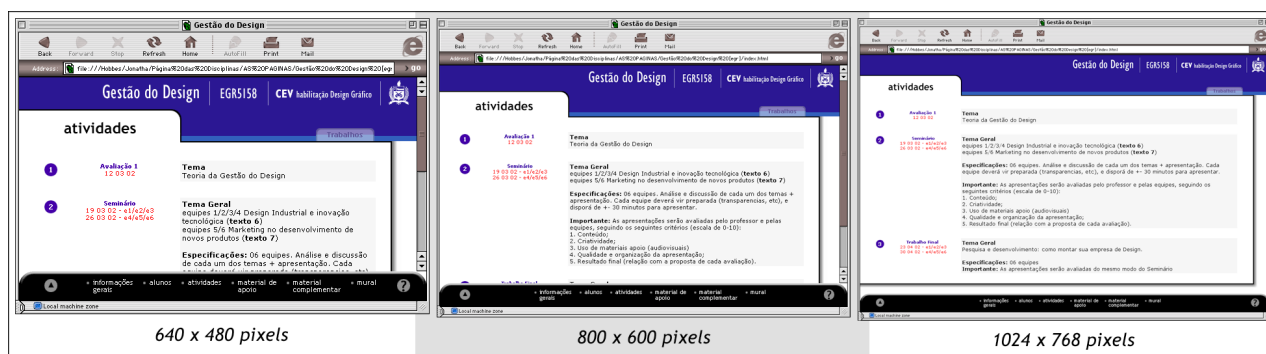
Gestão do Design

Back Forward Stop Refresh Home AutoFill Print Mail

Address: file:///Hobbes/Jonatha/Página%20das%20Disciplinas/AS%20PAGINAS/Gestão%20do%20Design%20[egr

Gestão do Design | EGR5158 | CEV habilitação Design Gráfico

atividades

Trabalhos

1 Avaliação 1 12 03 02 Tema Teoria da Gestão do Design

2 Seminário 19 03 02 - e1/e2/e3 26 03 02 - e4/e5/e6 Tema Geral equipes 1/2/3/4 Design Industrial e inovação tecnológica (texto 6) equipes 5/6 Marketing no desenvolvimento de novos produtos (texto 7)

Especificações: 06 equipes. Análise e discussão de cada um dos temas + apresentação. Cada equipe deverá vir preparada (transparencias, etc)

informações gerais • alunos • atividades • material de apoio • material complementar • mural

Local machine zone

640 x 480 pixels

Gestão do Design

Back Forward Stop Refresh Home AutoFill Print Mail

Address: file:///Hobbes/Jonatha/Página%20das%20Disciplinas/AS%20PAGINAS/Gestão%20do%20Design%20[egr]/index.html

Gestão do Design | EGR5158 | CEV habilitação Design Gráfico

atividades

Trabalhos

1 Avaliação 1 12 03 02 Tema Teoria da Gestão do Design

2 Seminário 19 03 02 - e1/e2/e3 26 03 02 - e4/e5/e6 Tema Geral equipes 1/2/3/4 Design Industrial e inovação tecnológica (texto 6) equipes 5/6 Marketing no desenvolvimento de novos produtos (texto 7)

Especificações: 06 equipes. Análise e discussão de cada um dos temas + apresentação. Cada equipe deverá vir preparada (transparencias, etc), e disporá de +- 30 minutos para apresentar.

Importante: As apresentações serão avaliadas pelo professor e pelas equipes, seguindo os seguintes critérios (escala de 0-10): 1. Conteúdo; 2. Criatividade; 3. Uso de materiais apoio (audiovisuais) 4. Qualidade e organização da apresentação; 5. Resultado final (relação com a proposta de cada avaliação).

informações gerais • alunos • atividades • material de apoio • material complementar • mural

Local machine zone

800 x 600 pixels

Gestão do Design

Gestão do Design | EGR5158 | CEV habilitação Design Gráfico

atividades

Trabalhos

1 Avaliação 1 12 03 02 Tema Teoria da Gestão do Design

2 Seminário 19 03 02 - e1/e2/e3 26 03 02 - e4/e5/e6 Tema Geral equipes 1/2/3/4 Design Industrial e inovação tecnológica (texto 6) equipes 5/6 Marketing no desenvolvimento de novos produtos (texto 7)

Especificações: 06 equipes. Análise e discussão de cada um dos temas + apresentação. Cada equipe deverá vir preparada (transparencias, etc), e disporá de +- 30 minutos para apresentar.

Importante: As apresentações serão avaliadas pelo professor e pelas equipes, seguindo os seguintes critérios (escala de 0-10): 1. Conteúdo; 2. Criatividade; 3. Uso de materiais apoio (audiovisuais) 4. Qualidade e organização da apresentação; 5. Resultado final (relação com a proposta de cada avaliação).

3 Trabalho final 23 04 02 - e1/e2/e3 30 04 02 - e4/e5/e6 Tema Geral Pesquisa e desenvolvimento: como montar sua empresa de Design.

Especificações: 06 equipes
Importante: As apresentações serão avaliadas do mesmo modo do Seminário

informações gerais • alunos • atividades • material de apoio • material complementar • mural

Local machine zone

1024 x 768 pixels